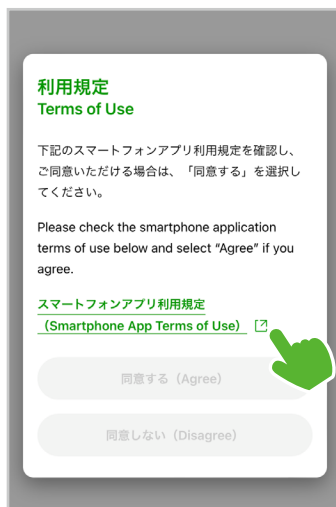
利用規定
Terms of Use

下記のスマートフォンアプリ利用規定を確認し、ご同意いただける場合は、「同意する」を選択してください。

Please check the smartphone application terms of use below and select "Agree" if you agree.

スマートフォンアプリ利用規定（Smartphone App Terms of Use）

同意する（Agree）

同意しない（Disagree）